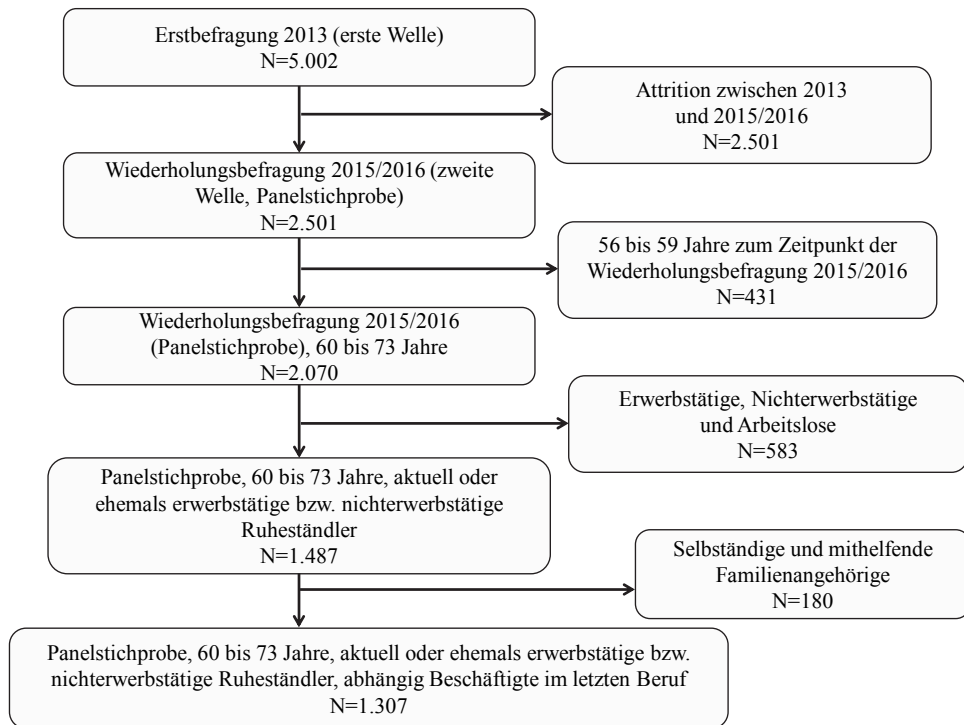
Erstbefragung 2013 (erste Welle)
N=5.002

Attrition zwischen 2013 und 2015/2016
N=2.501

Wiederholungsbefragung 2015/2016 (zweite Welle, Panelstichprobe)
N=2.501

56 bis 59 Jahre zum Zeitpunkt der Wiederholungsbefragung 2015/2016
N=431

Wiederholungsbefragung 2015/2016 (Panelstichprobe), 60 bis 73 Jahre
N=2.070

Erwerbstätige, Nichterwerbstätige und Arbeitslose
N=583

Panelstichprobe, 60 bis 73 Jahre, aktuell oder ehemals erwerbstätige bzw. nichterwerbstätige Ruheständler
N=1.487

Selbständige und mithelfende Familienangehörige
N=180

Panelstichprobe, 60 bis 73 Jahre, aktuell oder ehemals erwerbstätige bzw. nichterwerbstätige Ruheständler, abhängig Beschäftigte im letzten Beruf
N=1.307